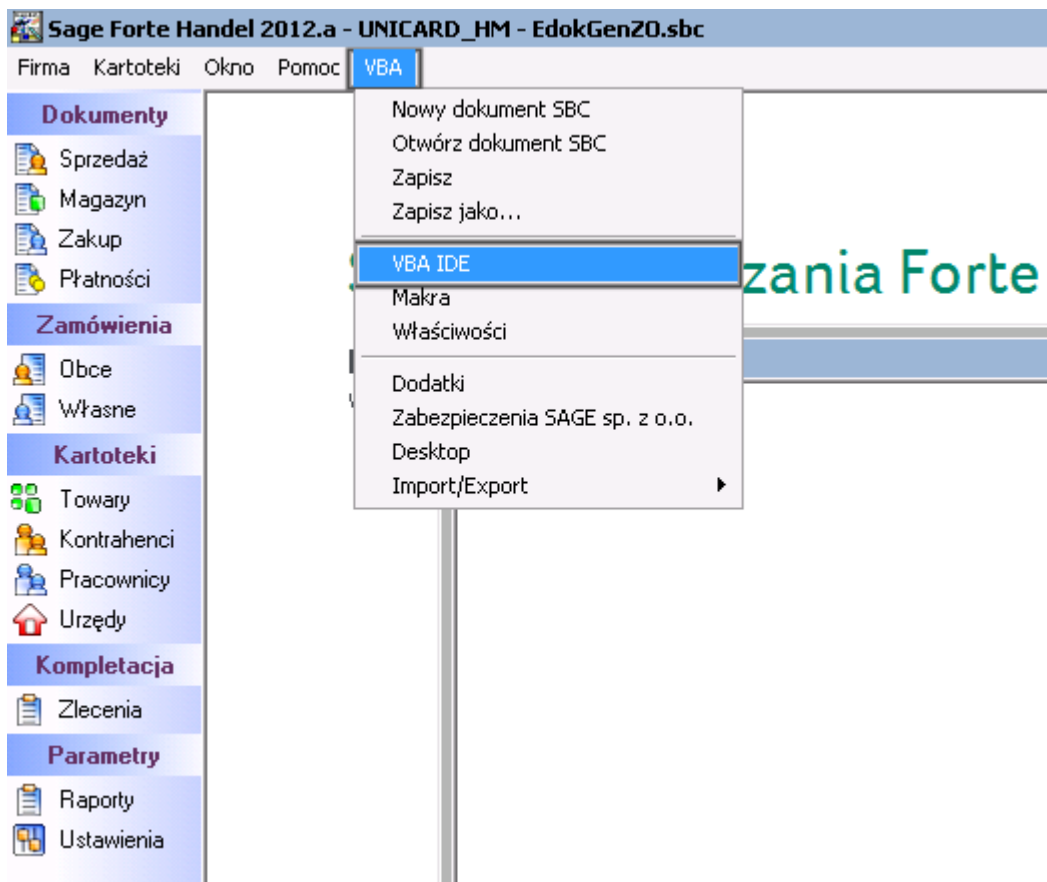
Sage Forte Handel 2012.a - UNICARD_HM - EdokGenZO.sbc

Firma Kartoteki Okno Pomoc VBA

Nowy dokument SBC
Otwórz dokument SBC
Zapisz
Zapisz jako...
VBA IDE
Makra
Właściwości
Dodatki
Zabezpieczenia SAGE sp. z o.o.
Desktop
Import/Export

Dokumenty
Sprzedaż
Magazyn
Zakup
Płatności
Zamówienia
Obce
Własne
Kartoteki
Towary
Kontrahenci
Pracownicy
Urzędy
Kompletacja
Zlecenia
Parametry
Raporty
Ustawienia

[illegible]zania Forte